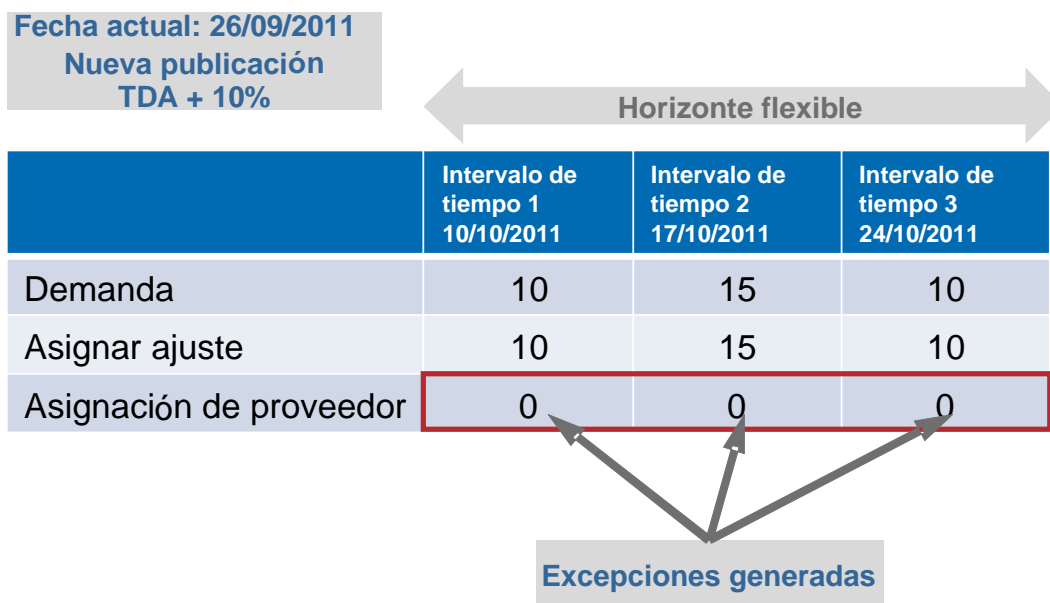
Fecha actual: 26/09/2011
Nueva publicación
TDA + 10%

Horizonte flexible

| | Intervalo de tiempo 1 10/10/2011 | Intervalo de tiempo 2 17/10/2011 | Intervalo de tiempo 3 24/10/2011 |
|---|---|---|---|
| Demanda | 10 | 15 | 10 |
| Asignar ajuste | 10 | 15 | 10 |
| Asignación de proveedor | 0 | 0 | 0 |

Excepciones generadas